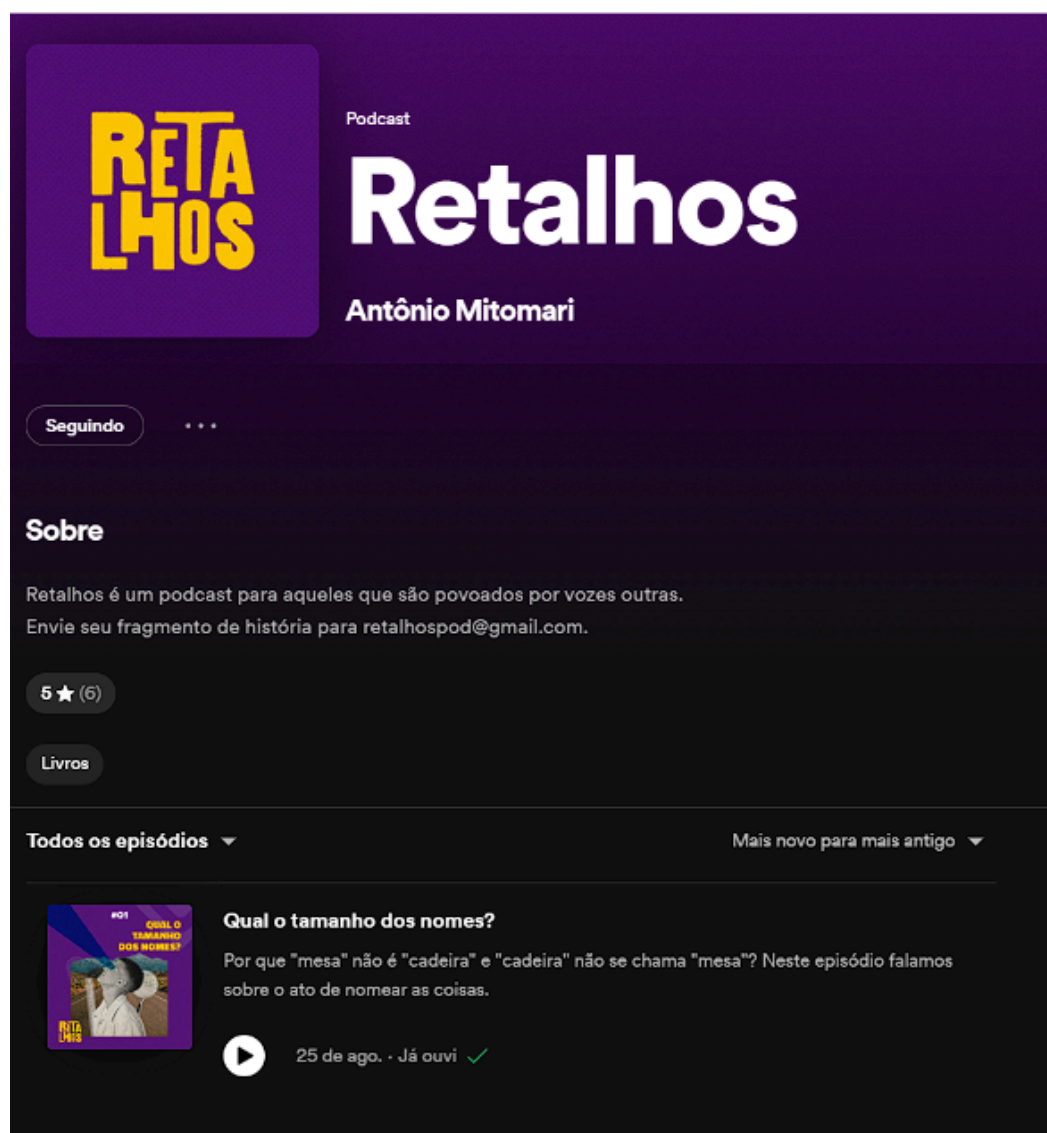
RETALHOS

Podcast

Retalhos

Antônio Mitomari

Seguindo

...

Sobre

Retalhos é um podcast para aqueles que são povoados por vozes outras.
Envie seu fragmento de história para retalhospod@gmail.com.

5 ★ (6)

Livros

Todos os episódios

Mais novo para mais antigo

#01 QUAL O TAMANHO DOS NOMES?

RETALHOS

Qual o tamanho dos nomes?

Por que "mesa" não é "cadeira" e "cadeira" não se chama "mesa"? Neste episódio falamos sobre o ato de nomear as coisas.

25 de ago. · Já ouvi